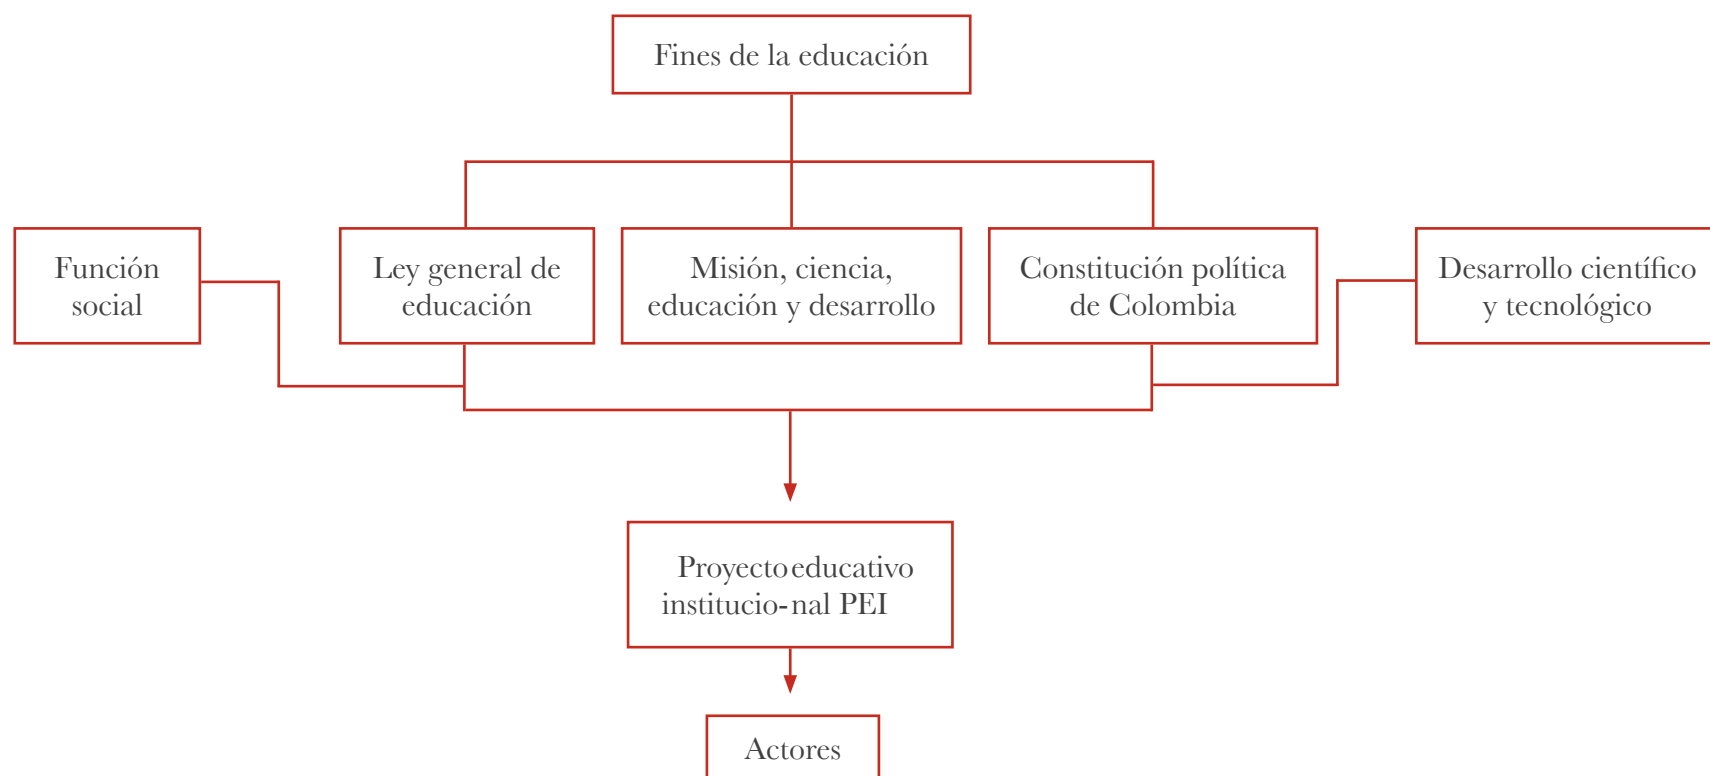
Fines de la educación

Función social

Ley general de educación

Misión, ciencia, educación y desarrollo

Constitución política de Colombia

Desarrollo científico y tecnológico

Proyecto educativo institucio-nal PEI

Actores